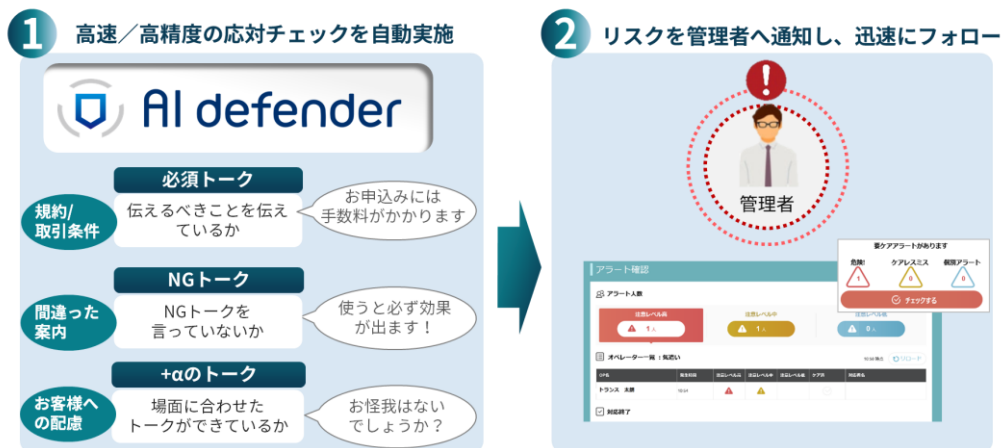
1 高速／高精度の応対チェックを自動実施

AI defender

必須トーク
規約/取引条件
伝えるべきことを伝えているか
お申込みには手数料がかかります

NGトーク
間違った案内
NGトークを言っていないか
使うと必ず効果が出ます！

+αのトーク
お客様への配慮
場面に合わせたトークができているか
お怪我はないでしょうか？

2 リスクを管理者へ通知し、迅速にフォロー

管理者

要ケアアラートがあります
危険!
ケアレスミス
個別アラート
チェックする

アラート確認
アラート人数
注意レベル高
注意レベル中
注意レベル低
オペレーター一覧：気遣い
トランス 太郎
対応終了